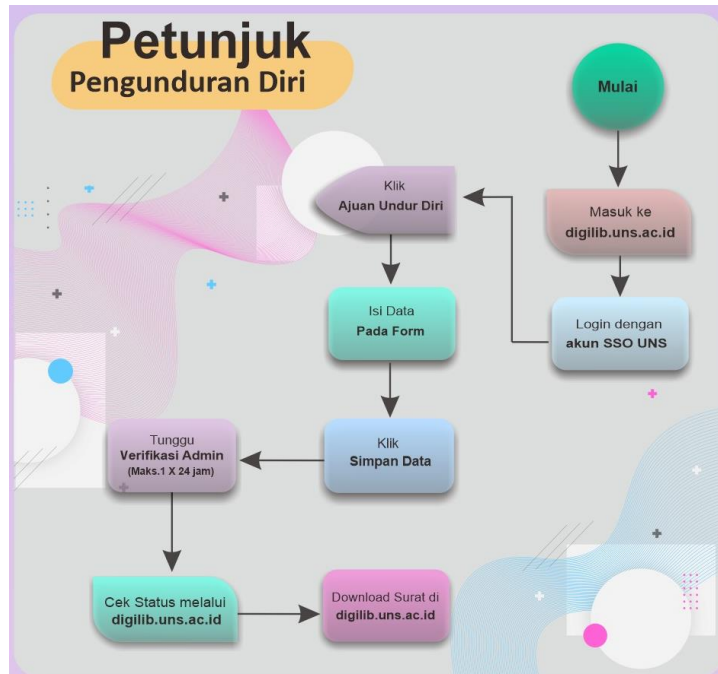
Petunjuk
Pengunduran Diri

Mulai

Masuk ke
digilib.uns.ac.id

Login dengan
akun SSO UNS

Klik
Ajuan Undur Diri

Isi Data
Pada Form

Klik
Simpan Data

Tunggu
Verifikasi Admin
(Maks.1 X 24 jam)

Cek Status melalui
digilib.uns.ac.id

Download Surat di
digilib.uns.ac.id